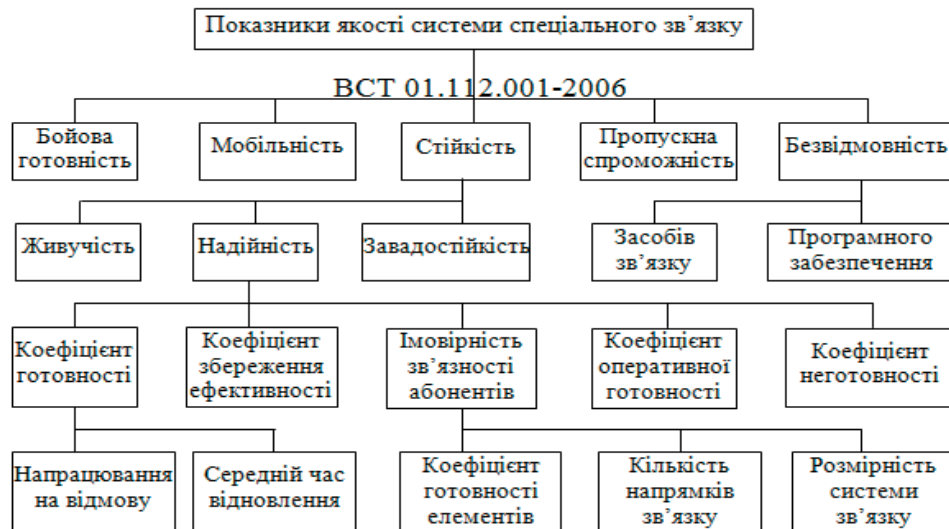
Показники якості системи спеціального зв'язку

ВСТ 01.112.001-2006

Бойова готовність

Мобільність

Стійкість

Пропускна спроможність

Безвідмовність

Живучість

Надійність

Завадостійкість

Засобів зв'язку

Програмного забезпечення

Коефіцієнт готовності

Коефіцієнт збереження ефективності

Імовірність зв'язності абонентів

Коефіцієнт оперативної готовності

Коефіцієнт неготовності

Напрацювання на відмову

Середній час відновлення

Коефіцієнт готовності елементів

Кількість напрямків зв'язку

Розмірність системи зв'язку